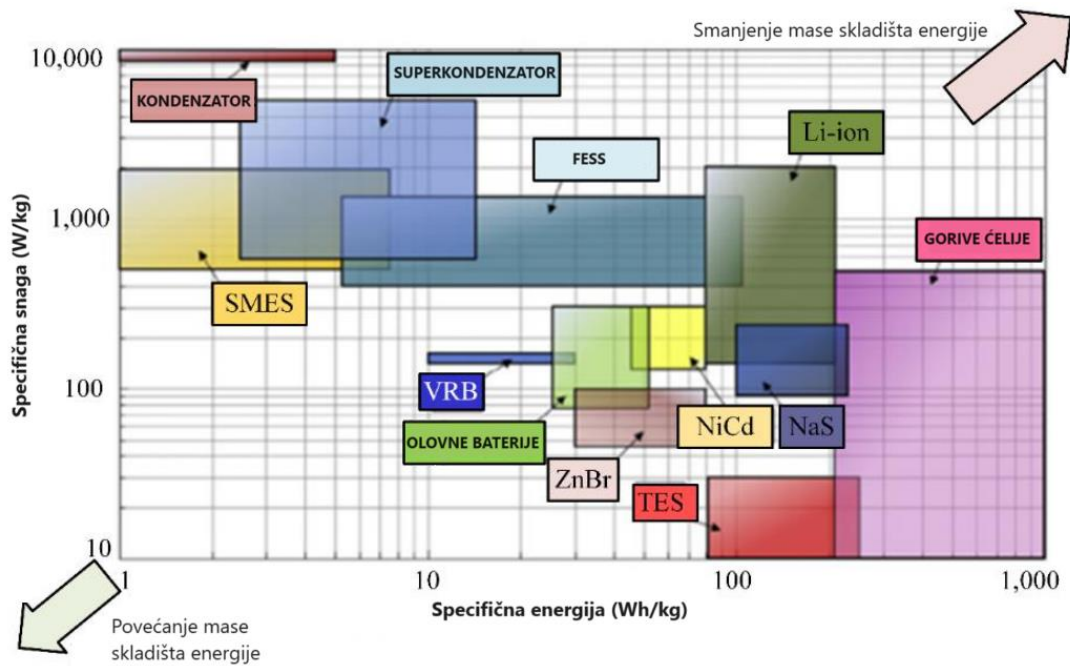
Smanjenje mase skladišta energije

10,000
1,000
100
10

Specifična snaga (W/kg)

KONDENZATOR
SUPERKONDENZATOR
FESS
Li-ion
GORIVE ĆELIJE
SMES
VRB
OLOVNE BATERIJE
NiCd
NaS
ZnBr
TES

1
10
100
1,000

Specifična energija (Wh/kg)

Povećanje mase skladišta energije